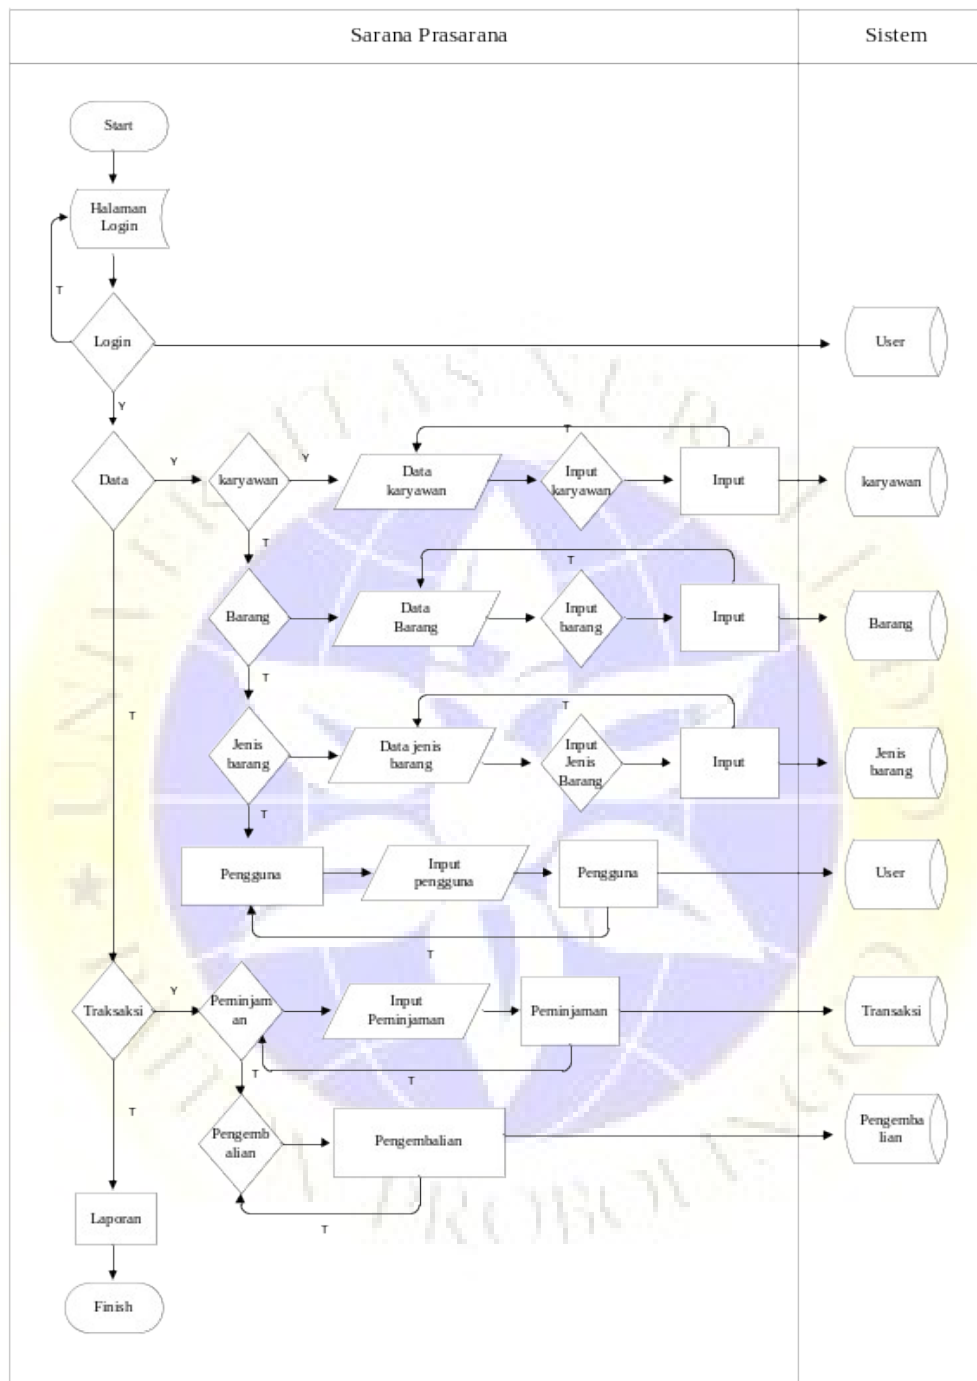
Sarana Prasarana

Sistem

Start

Halaman Login

T

Login

User

Y

Data

Y

karyawan

Y

Data karyawan

T

Input karyawan

Input

karyawan

T

Barang

Data Barang

T

Input barang

Input

Barang

T

T

Jenis barang

Data jenis barang

T

Input Jenis Barang

Input

Jenis barang

T

Pengguna

Input pengguna

Pengguna

User

T

Traksaksi

Y

Peminjaman

Input Peminjaman

Peminjaman

Transaksi

T

T

T

Pengembalian

Pengembalian

Pengembalian

T

Laporan

Finish